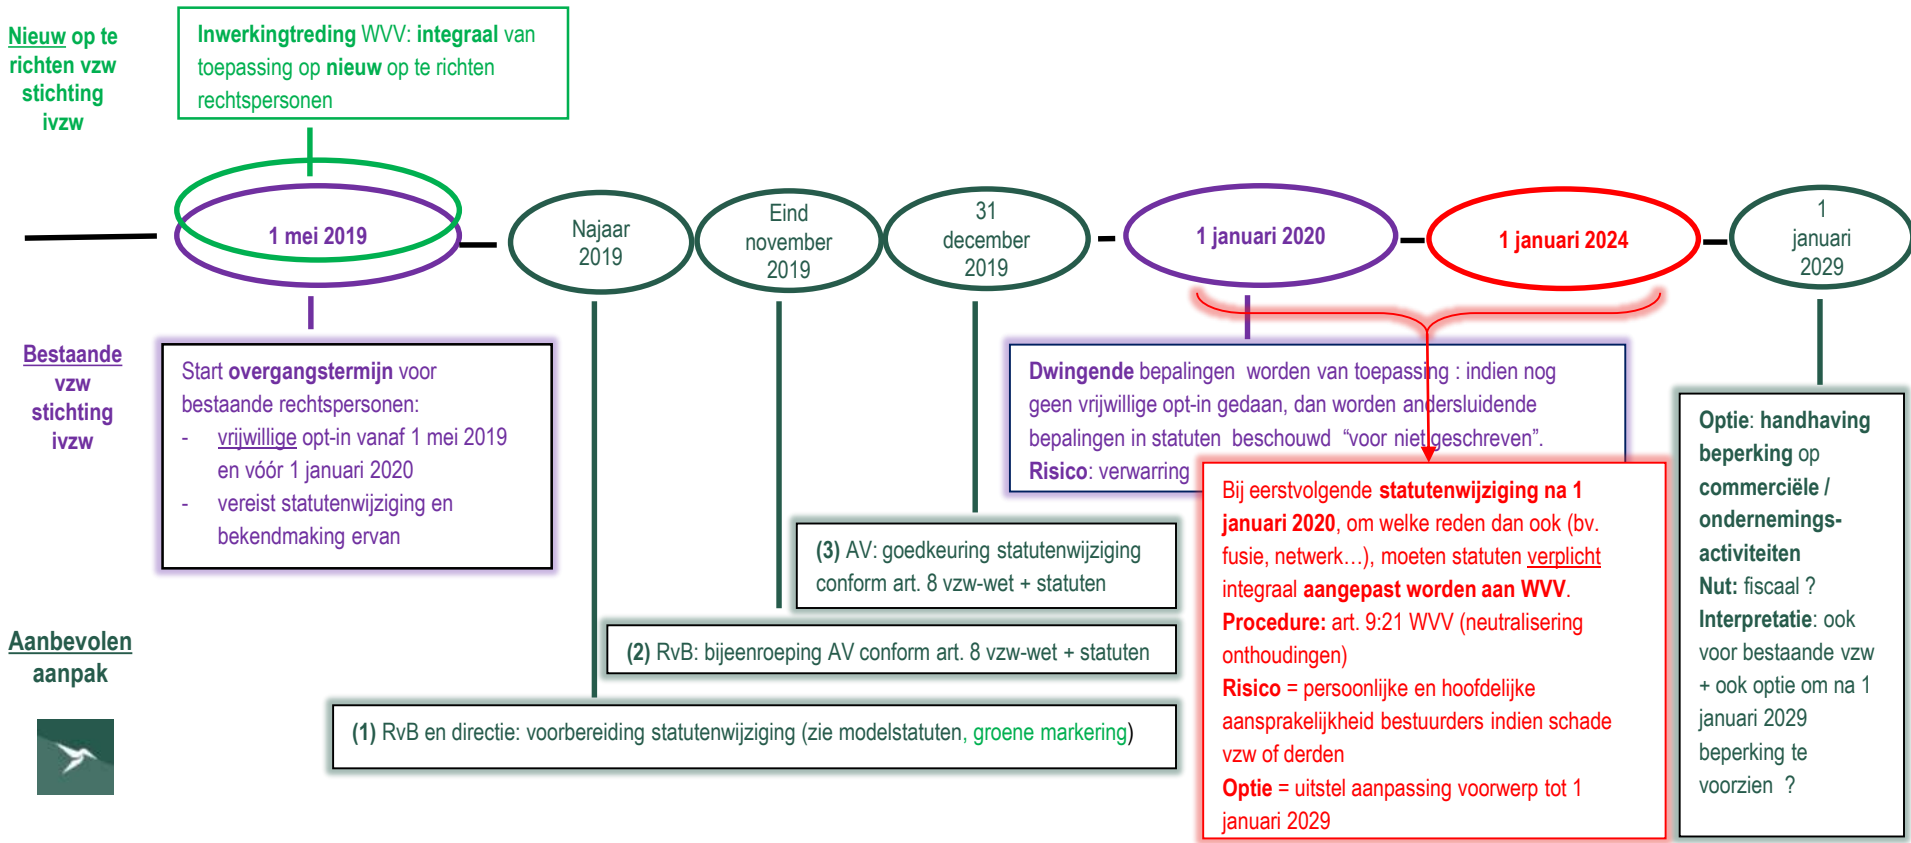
Nieuw op te richten vzw stichting ivzw

Inwerkingtreding WVV: integraal van toepassing op nieuw op te richten rechtspersonen

1 mei 2019

Najaar 2019

Eind november 2019

31 december 2019

1 januari 2020

1 januari 2024

1 januari 2029

Bestaande vzw stichting ivzw

Start overgangstermijn voor bestaande rechtspersonen:
- vrijwillige opt-in vanaf 1 mei 2019 en vóór 1 januari 2020
- vereist statutenwijziging en bekendmaking ervan

Dwingende bepalingen worden van toepassing : indien nog geen vrijwillige opt-in gedaan, dan worden andersluidende bepalingen in statuten beschouwd "voor niet geschreven".
Risico: verwarring

Bij eerstvolgende statutenwijziging na 1 januari 2020, om welke reden dan ook (bv. fusie, netwerk…), moeten statuten verplicht integraal aangepast worden aan WVV.
Procedure: art. 9:21 WVV (neutralisering onthoudingen)
Risico = persoonlijke en hoofdelijke aansprakelijkheid bestuurders indien schade vzw of derden
Optie = uitstel aanpassing voorwerp tot 1 januari 2029

Optie: handhaving beperking op commerciële / ondernemings-activiteiten
Nut: fiscaal ?
Interpretatie: ook voor bestaande vzw + ook optie om na 1 januari 2029 beperking te voorzien ?

Aanbevolen aanpak

(3) AV: goedkeuring statutenwijziging conform art. 8 vzw-wet + statuten

(2) RvB: bijeenroeping AV conform art. 8 vzw-wet + statuten

(1) RvB en directie: voorbereiding statutenwijziging (zie modelstatuten, groene markering)